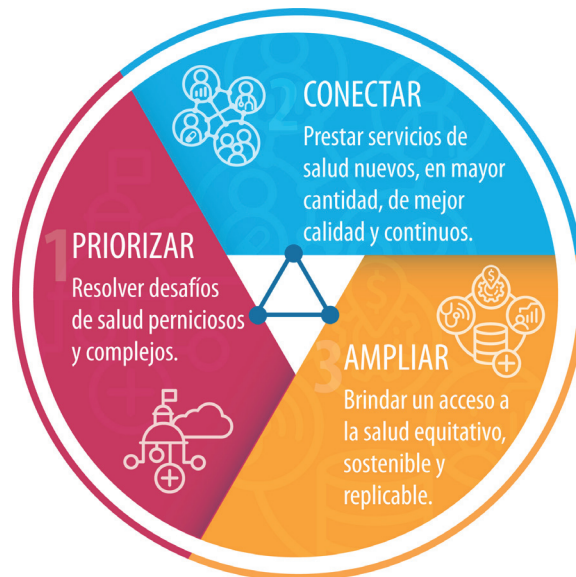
2 CONECTAR
Prestar servicios de salud nuevos, en mayor cantidad, de mejor calidad y continuos.

1 PRIORIZAR
Resolver desafíos de salud perniciosos y complejos.

3 AMPLIAR
Brindar un acceso a la salud equitativo, sostenible y replicable.